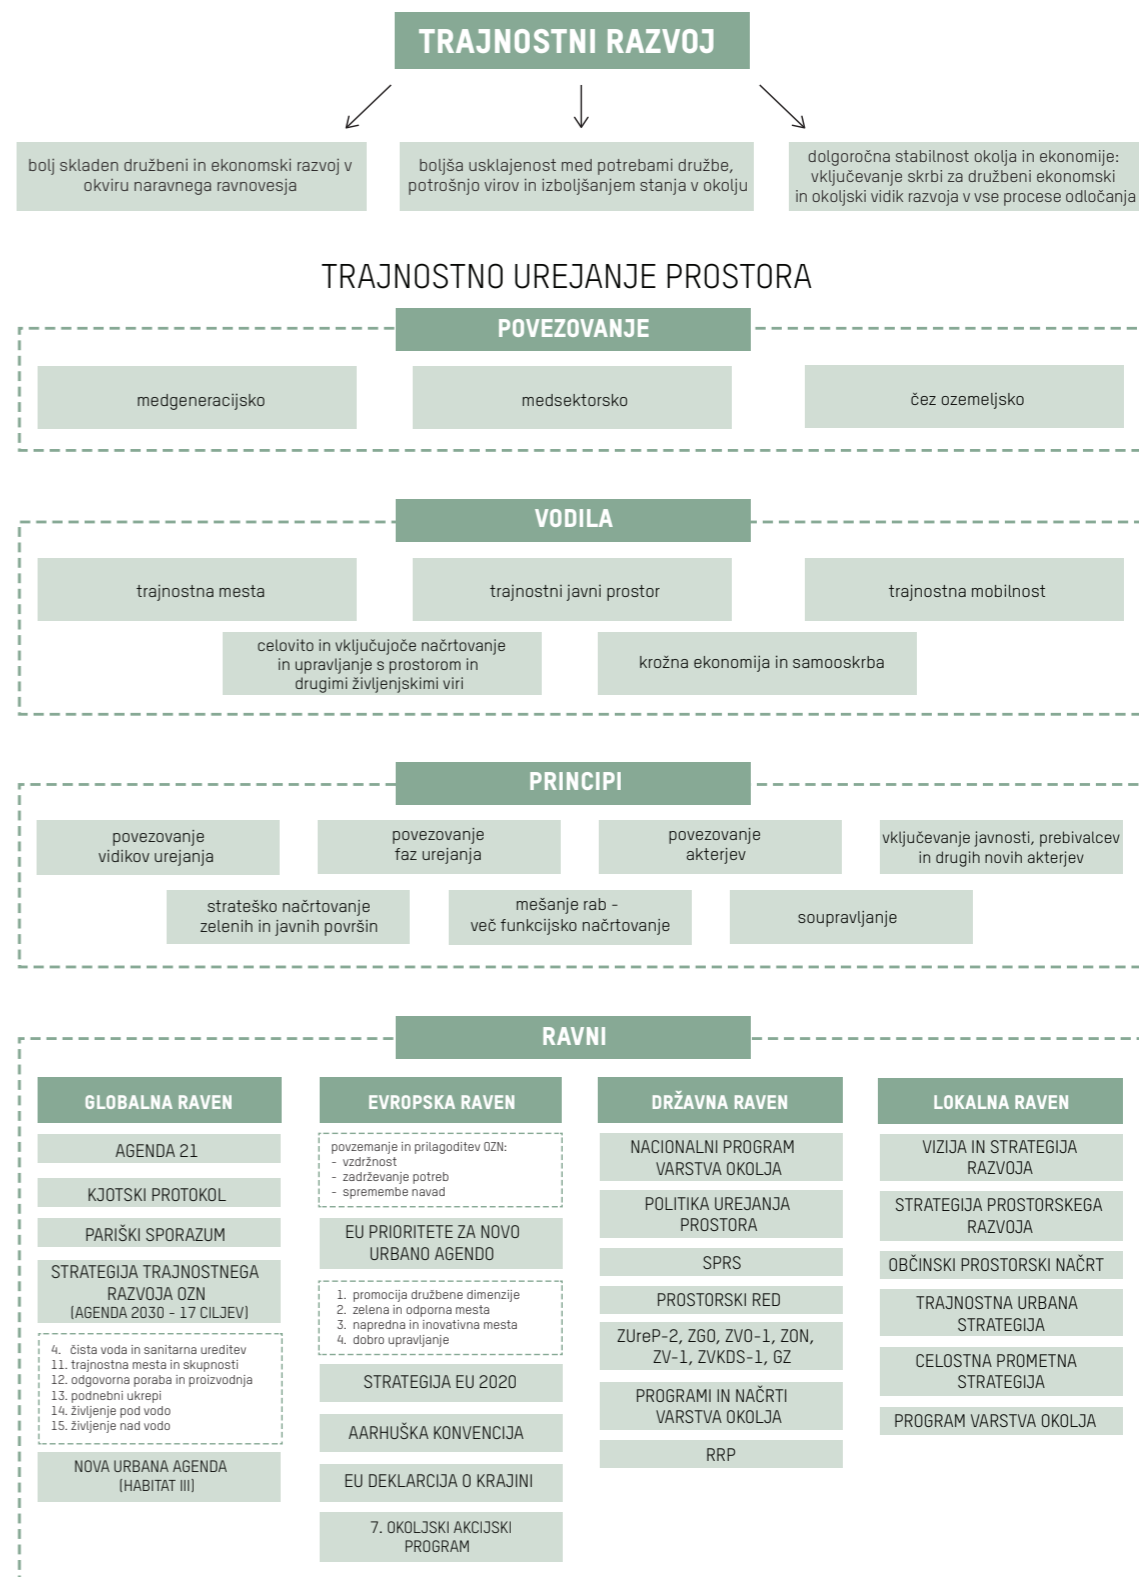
TRAJNOSTNI RAZVOJ

bolj skladen družbeni in ekonomski razvoj v okviru naravnega ravnovesja

boljša usklajenost med potrebami družbe, potrošnjo virov in izboljšanjem stanja v okolju

dolgoročna stabilnost okolja in ekonomije: vključevanje skrbi za družbeni ekonomski in okoljski vidik razvoja v vse procese odločanja

TRAJNOSTNO UREJANJE PROSTORA

POVEZOVANJE

medgeneracijsko

medsektorsko

čez ozemeljsko

VODILA

trajnostna mesta

trajnostni javni prostor

trajnostna mobilnost

celovito in vključujoče načrtovanje in upravljanje s prostorom in drugimi življenjskimi viri

krožna ekonomija in samooskrba

PRINCIPI

povezovanje vidikov urejanja

povezovanje faz urejanja

povezovanje akterjev

vključevanje javnosti, prebivalcev in drugih novih akterjev

strateško načrtovanje zelenih in javnih površin

mešanje rab - več funkcijsko načrtovanje

soupravljanje

RAVNI

GLOBALNA RAVEN

AGENDA 21

KJOTSKI PROTOKOL

PARIŠKI SPORAZUM

STRATEGIJA TRAJNOSTNEGA RAZVOJA OZN (AGENDA 2030 - 17 CILJEV)

4. čista voda in sanitarna ureditev
11. trajnostna mesta in skupnosti
12. odgovorna poraba in proizvodnja
13. podnebni ukrepi
14. življenje pod vodo
15. življenje nad vodo

NOVA URBANA AGENDA (HABITAT III)

EVROPSKA RAVEN

povzemanje in prilagoditev OZN:
- vzdržnost
- zadrževanje potreb
- spremembe navad

EU PRIORITETE ZA NOVO URBANO AGENDO

1. promocija družbene dimenzije
2. zelena in odporna mesta
3. napredna in inovativna mesta
4. dobro upravljanje

STRATEGIJA EU 2020

AARHUŠKA KONVENCIJA

EU DEKLARCIJA O KRAJINI

7. OKOLJSKI AKCIJSKI PROGRAM

DRŽAVNA RAVEN

NACIONALNI PROGRAM VARSTVA OKOLJA

POLITIKA UREJANJA PROSTORA

SPRS

PROSTORSKI RED

ZUreP-2, ZGO, ZVO-1, ZON, ZV-1, ZVKDS-1, GZ

PROGRAMI IN NAČRTI VARSTVA OKOLJA

RRP

LOKALNA RAVEN

VIZIJA IN STRATEGIJA RAZVOJA

STRATEGIJA PROSTORSKEGA RAZVOJA

OBČINSKI PROSTORSKI NAČRT

TRAJNOSTNA URBANA STRATEGIJA

CELOSTNA PROMETNA STRATEGIJA

PROGRAM VARSTVA OKOLJA